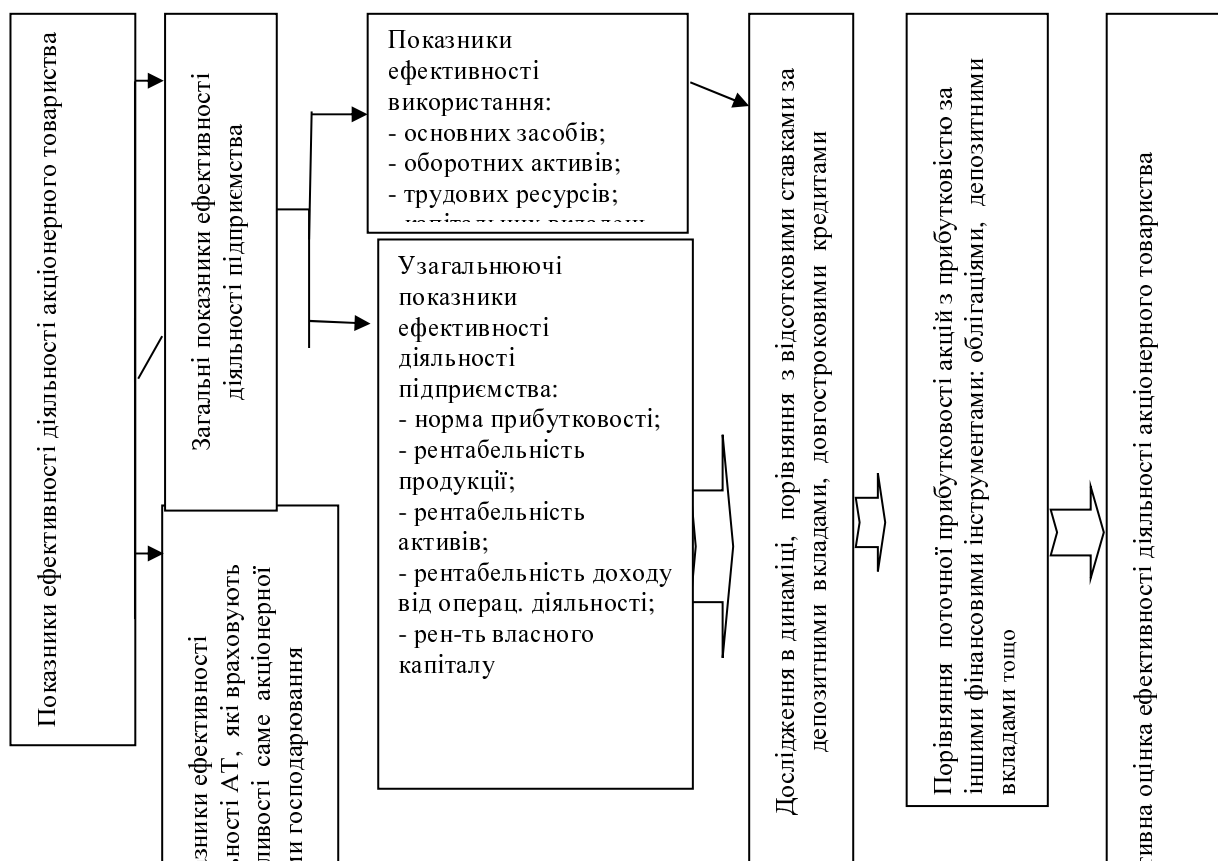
Показники ефективності діяльності акціонерного товариства

Загальні показники ефективності діяльності підприємства

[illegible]зники ефективності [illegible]ності АТ, які враховують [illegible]дливості саме акціонерної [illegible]и господарювання

Показники ефективності використання:
- основних засобів;
- оборотних активів;
- трудових ресурсів;
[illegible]

Узагальнюючі показники ефективності діяльності підприємства:
- норма прибутковості;
- рентабельність продукції;
- рентабельність активів;
- рентабельність доходу від операц. діяльності;
- рен-ть власного капіталу

Дослідження в динаміці, порівняння з відсотковими ставками за депозитними вкладами, довгостроковими кредитами

Порівняння поточної прибутковості акцій з прибутковістю за іншими фінансовими інструментами: облігаціями, депозитними вкладами тощо

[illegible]сивна оцінка ефективності діяльності акціонерного товариства